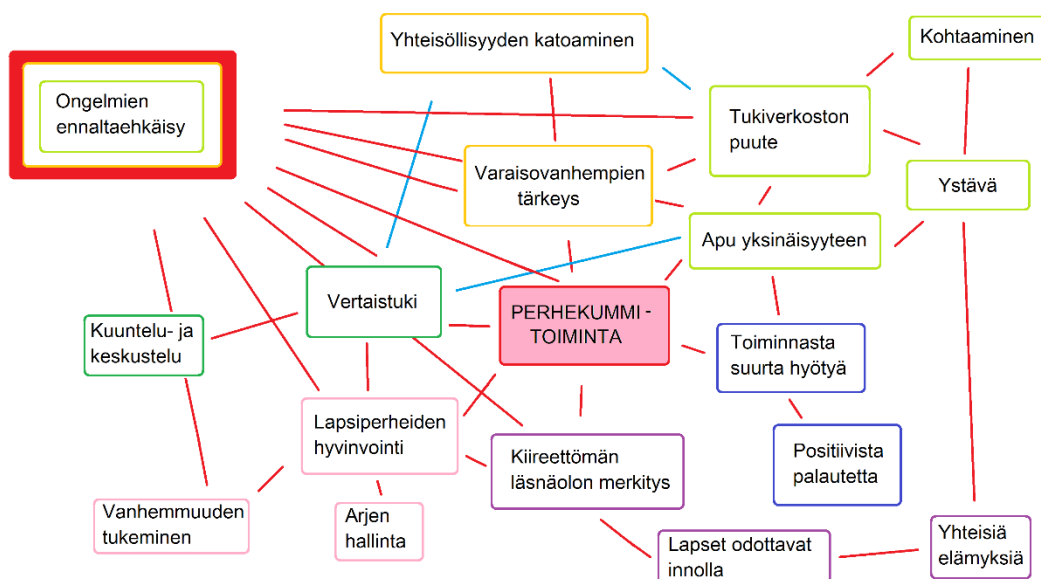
Yhteisöllisyyden katoaminen

Kohtaaminen

Ongelmien ennaltaehkäisy

Tukiverkoston puute

Varaisovanhempien tärkeys

Ystävä

Apu yksinäisyyteen

Vertaistuki

PERHEKUMMI - TOIMINTA

Kuuntelu- ja keskustelu

Toiminnasta suurta hyötyä

Lapsiperheiden hyvinvointi

Positiivista palautetta

Kiireettömän läsnäolon merkitys

Vanhemmuuden tukeminen

Arjen hallinta

Lapset odottavat innolla

Yhteisiä elämyksiä